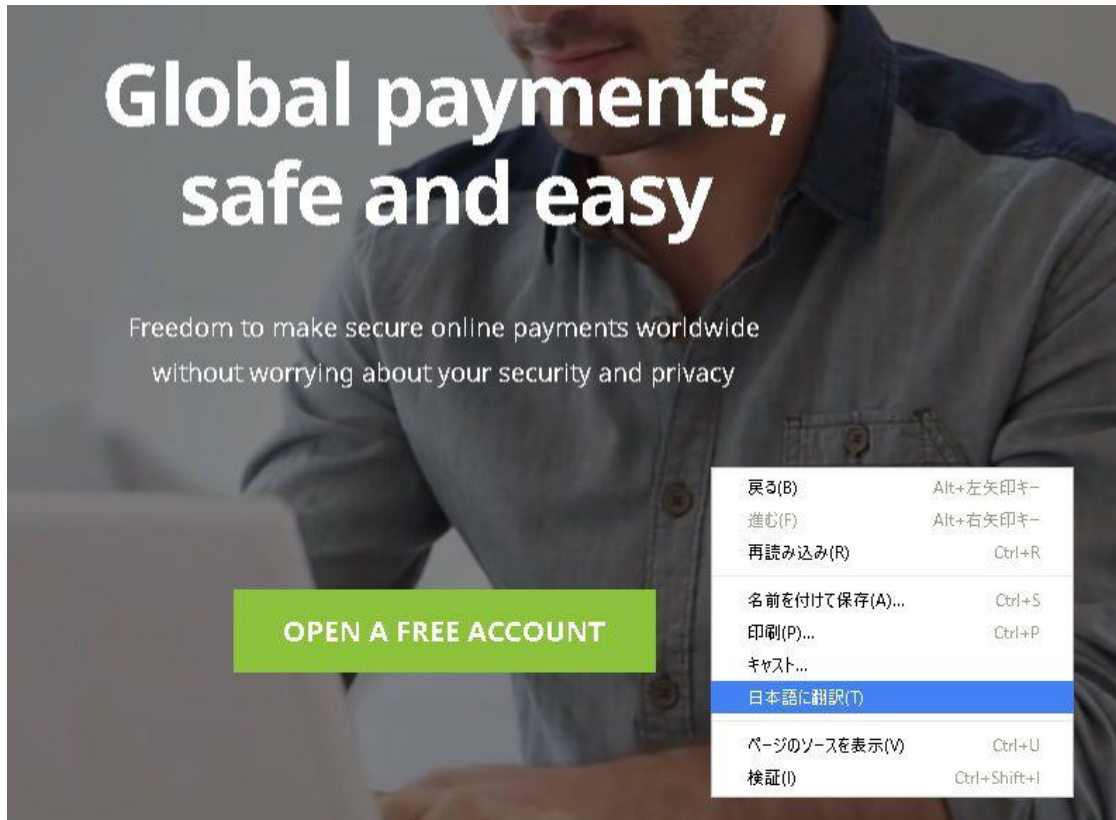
Global payments, safe and easy

Freedom to make secure online payments worldwide without worrying about your security and privacy

OPEN A FREE ACCOUNT

戻る(B) Alt+左矢印キー
進む(F) Alt+右矢印キー
再読み込み(R) Ctrl+R
名前を付けて保存(A)... Ctrl+S
印刷(P)... Ctrl+P
キャスト...
日本語に翻訳(T)
ページのソースを表示(V) Ctrl+U
検証(I) Ctrl+Shift+I